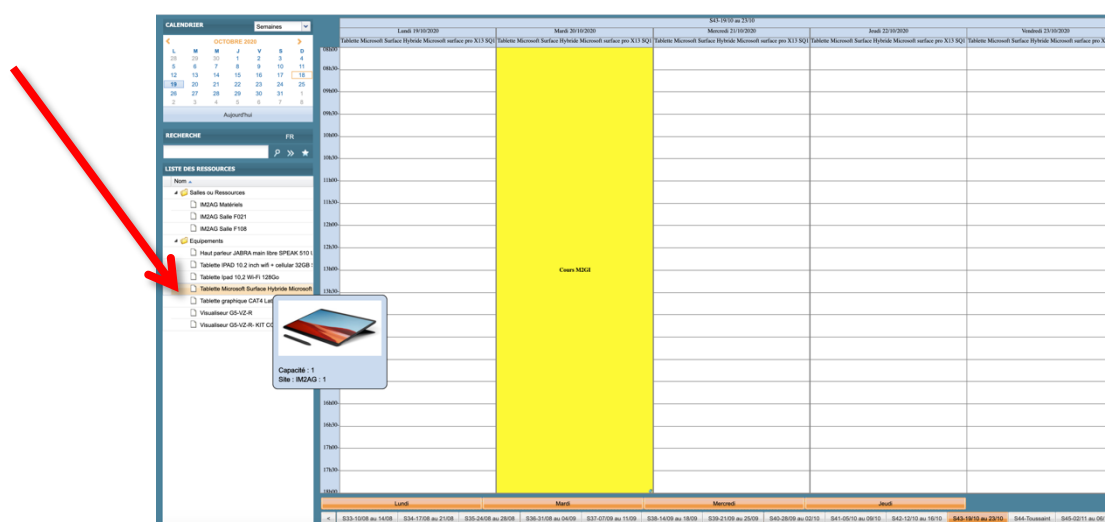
CALENDRIER
Semaines
OCTOBRE 2020

| L | M | M | J | V | S | D |
|---|---|---|---|---|---|---|
| 28 | 29 | 30 | 1 | 2 | 3 | 4 |
| 5 | 6 | 7 | 8 | 9 | 10 | 11 |
| 12 | 13 | 14 | 15 | 16 | 17 | 18 |
| 19 | 20 | 21 | 22 | 23 | 24 | 25 |
| 26 | 27 | 28 | 29 | 30 | 31 | 1 |
| 2 | 3 | 4 | 5 | 6 | 7 | 8 |

Aujourd'hui

RECHERCHE
FR

LISTE DES RESSOURCES
Nom
Salles ou Ressources
IM2AG Matériels
IM2AG Salle F021
IM2AG Salle F108
Equipements
Haut parleur JABRA main libre SPEAK 510 I
Tablette IPAD 10.2 inch wifi + cellular 32GB
Tablette Ipad 10,2 Wi-Fi 128Go
Tablette Microsoft Surface Hybride Microsoft
Tablette graphique CAT4 La
Visualiseur Q5-VZ-R
Visualiseur Q5-VZ-R- KIT C

Capacité : 1
Site : IM2AG : 1

S43-19/10 au 23/10
Lundi 19/10/2020
Mardi 20/10/2020
Mercredi 21/10/2020
Jeudi 22/10/2020
Vendredi 23/10/2020
Tablette Microsoft Surface Hybride Microsoft surface pro X13 SQ1
Tablette Microsoft Surface Hybride Microsoft surface pro X13 SQ1
Tablette Microsoft Surface Hybride Microsoft surface pro X13 SQ1
Tablette Microsoft Surface Hybride Microsoft surface pro X13 SQ1
Tablette Microsoft Surface Hybride Microsoft surface pro X13 SQ1

08h00
08h30
09h00
09h30
10h00
10h30
11h00
11h30
12h00
12h30
13h00
13h30
16h00
16h30
17h00
17h30
18h00

Cours M2GI

Lundi
Mardi
Mercredi
Jeudi

<
S33-10/08 au 14/08
S34-17/08 au 21/08
S35-24/08 au 28/08
S36-31/08 au 04/09
S37-07/09 au 11/09
S38-14/09 au 18/09
S39-21/09 au 25/09
S40-28/09 au 02/10
S41-05/10 au 09/10
S42-12/10 au 16/10
S43-19/10 au 23/10
S44-Toussaint
S45-02/11 au 06/